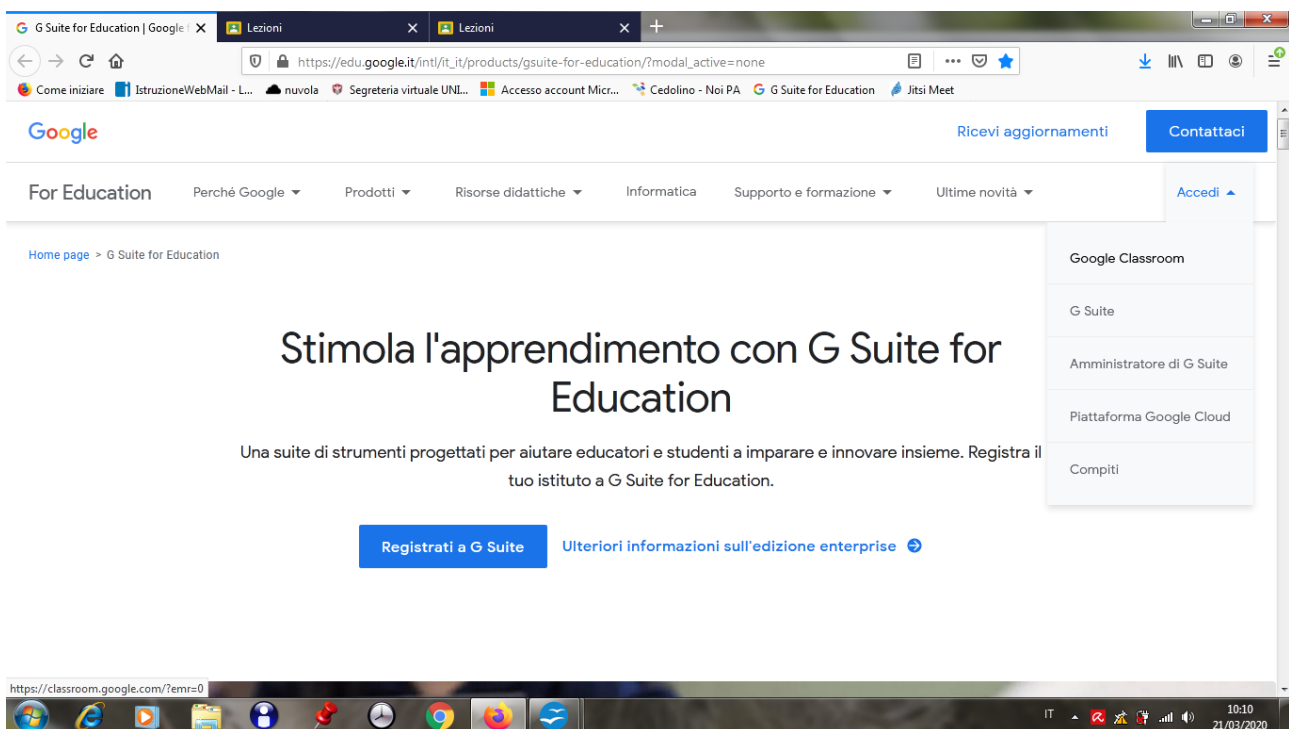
G Suite for Education | Google
Lezioni
Lezioni

https://edu.google.it/intl/it_it/products/gsuite-for-education/?modal_active=none

Come iniziare
IstruzioneWebMail - L...
nuvola
Segreteria virtuale UNI...
Accesso account Micr...
Cedolino - Noi PA
G Suite for Education
Jitsi Meet

Google
Ricevi aggiornamenti
Contattaci

For Education
Perché Google
Prodotti
Risorse didattiche
Informatica
Supporto e formazione
Ultime novità
Accedi

Google Classroom
G Suite
Amministratore di G Suite
Piattaforma Google Cloud
Compiti

Home page > G Suite for Education

Stimola l'apprendimento con G Suite for Education

Una suite di strumenti progettati per aiutare educatori e studenti a imparare e innovare insieme. Registra il tuo istituto a G Suite for Education.

Registrati a G Suite
Ulteriori informazioni sull'edizione enterprise

https://classroom.google.com/?emr=0

IT
10:10
21/03/2020